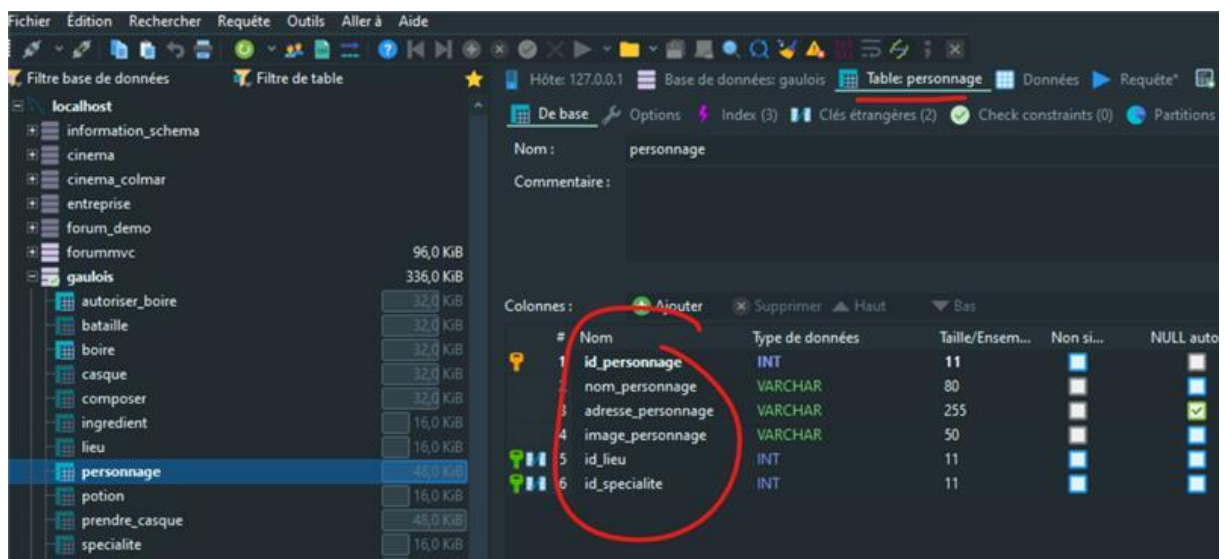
Fichier Édition Rechercher Requête Outils Aller à Aide

Filtre base de données Filtre de table

localhost
information_schema
cinema
cinema_colmar
entreprise
forum_demo
forummvc 96,0 KiB
gaulois 336,0 KiB
autoriser_boire 32,0 KiB
bataille 32,0 KiB
boire 32,0 KiB
casque 32,0 KiB
composer 32,0 KiB
ingredient 16,0 KiB
lieu 16,0 KiB
personnage 48,0 KiB
potion 16,0 KiB
prendre_casque 48,0 KiB
specialite 16,0 KiB

Hôte: 127.0.0.1 Base de données: gaulois Table: personnage Données Requête*

De base Options Index (3) Clés étrangères (2) Check constraints (0) Partitions

Nom : personnage

Commentaire :

Colonnes : Ajouter Supprimer Haut Bas

| # | Nom | Type de données | Taille/Ensem... | Non si... | NULL auto |
|---|---|---|---|---|---|
| 1 | id_personnage | INT | 11 | | |
| 2 | nom_personnage | VARCHAR | 80 | | |
| 3 | adresse_personnage | VARCHAR | 255 | | |
| 4 | image_personnage | VARCHAR | 50 | | |
| 5 | id_lieu | INT | 11 | | |
| 6 | id_specialite | INT | 11 | | |